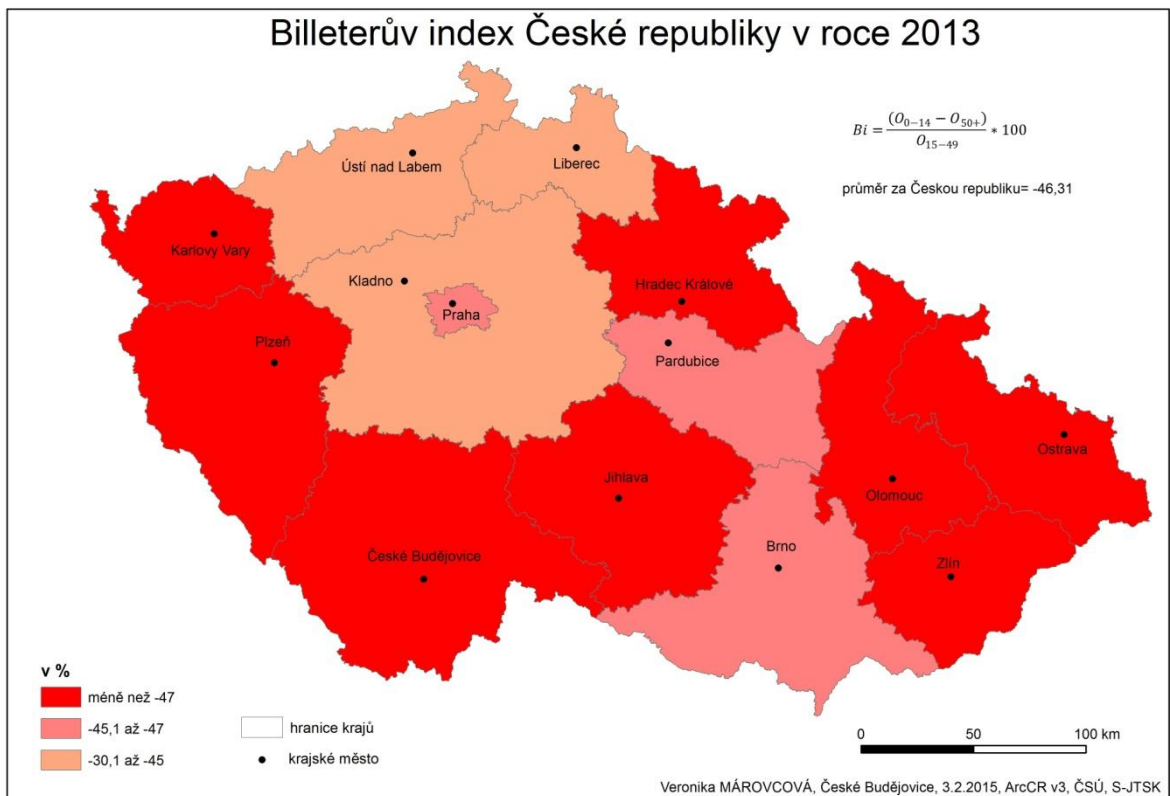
Billeterův index České republiky v roce 2013

$Bi = \frac{(O_{0-14} - O_{50+})}{O_{15-49}} * 100$

průměr za Českou republiku= -46,31

Ústí nad Labem

Liberec

Karlovy Vary

Kladno

Praha

Hradec Králové

Plzeň

Pardubice

Jihlava

Ostrava

Olomouc

Brno

České Budějovice

Zlín

v %

méně než -47

-45,1 až -47

-30,1 až -45

hranice krajů

krajské město

0 50 100 km

Veronika MÁROVCOVÁ, České Budějovice, 3.2.2015, ArcCR v3, ČSÚ, S-JTSK